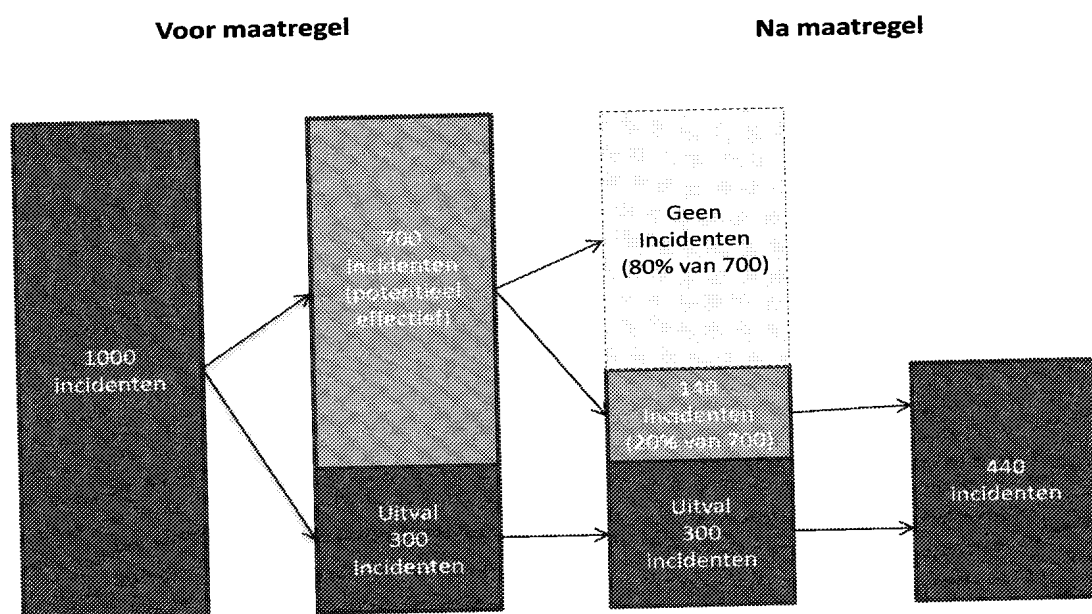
Voor maatregel

Na maatregel

1000 incidenten

700 incidenten (potentieel effectief)

Uitval 300 incidenten

Geen Incidenten (80% van 700)

140 incidenten (20% van 700)

Uitval 300 incidenten

440 incidenten